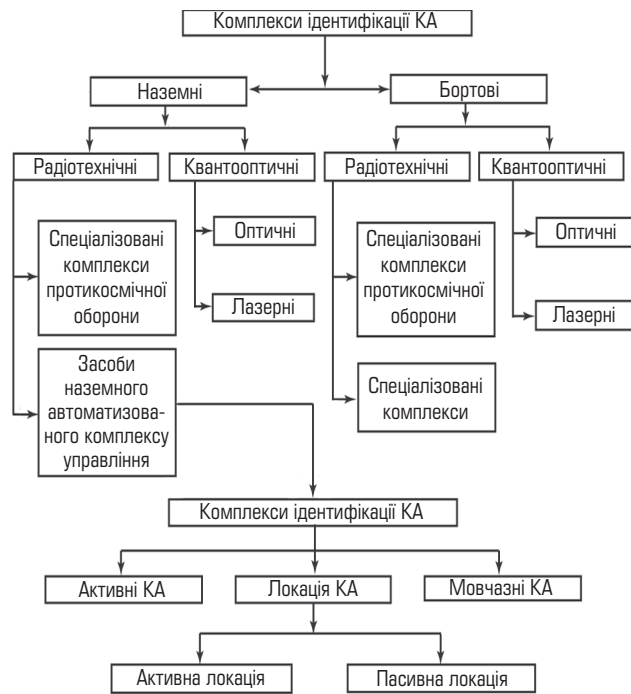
Комплекси ідентифікації КА

Наземні

Бортові

Радіотехнічні

Квантооптичні

Радіотехнічні

Квантооптичні

Спеціалізовані комплекси протикосмічної оборони

Оптичні

Лазерні

Спеціалізовані комплекси протикосмічної оборони

Оптичні

Лазерні

Засоби наземного автоматизованого комплексу управління

Спеціалізовані комплекси

Комплекси ідентифікації КА

Активні КА

Локація КА

Мовчазні КА

Активна локація

Пасивна локація